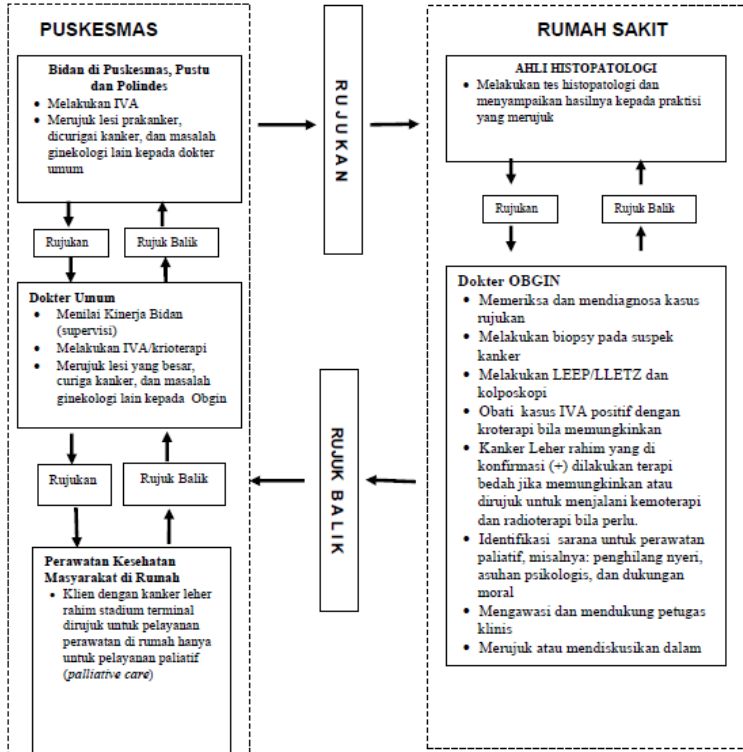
PUSKESMAS

Bidan di Puskesmas, Pustu dan Polindes
• Melakukan IVA
• Merujuk lesi prakanker, dicurigai kanker, dan masalah ginekologi lain kepada dokter umum

Rujukan

Rujuk Balik

Dokter Umum
• Menilai Kinerja Bidan (supervisi)
• Melakukan IVA/krioterapi
• Merujuk lesi yang besar, curiga kanker, dan masalah ginekologi lain kepada Obgin

Rujukan

Rujuk Balik

Perawatan Kesehatan Masyarakat di Rumah
• Klien dengan kanker leher rahim stadium terminal dirujuk untuk pelayanan perawatan di rumah hanya untuk pelayanan paliatif (palliative care)

RUJUKAN

RUJUK BALIK

RUMAH SAKIT

AHLI HISTOPATOLOGI
• Melakukan tes histopatologi dan menyampaikan hasilnya kepada praktisi yang merujuk

Rujukan

Rujuk Balik

Dokter OBGIN
• Memeriksa dan mendiagnosa kasus rujukan
• Melakukan biopsy pada suspek kanker
• Melakukan LEEP/LLETZ dan kolposkopi
• Obati kasus IVA positif dengan kroterapi bila memungkinkan
• Kanker Leher rahim yang di konfirmasi (+) dilakukan terapi bedah jika memungkinkan atau dirujuk untuk menjalani kemoterapi dan radioterapi bila perlu.
• Identifikasi sarana untuk perawatan paliatif, misalnya: penghilang nyeri, asuhan psikologis, dan dukungan moral
• Mengawasi dan mendukung petugas klinis
• Merujuk atau mendiskusikan dalam